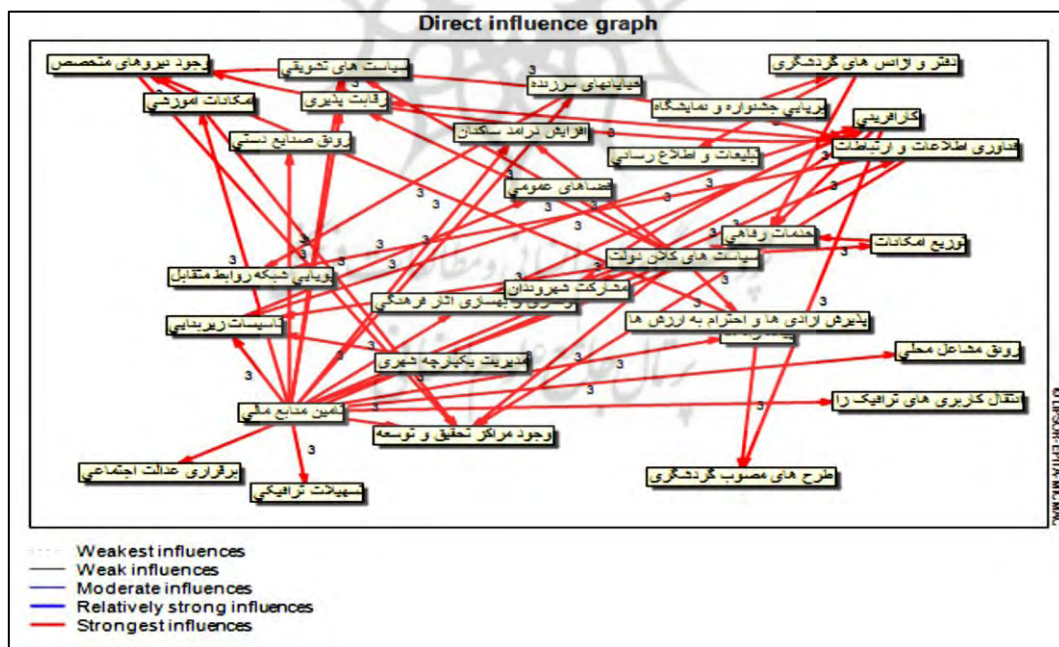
Direct influence graph

وجود نیروهای متخصص
سیاست های تشویقی
دفتر و آژانس های گردشگری
امکانات آموزشی
رقابت پذیری
خیابانهای سرزنده
برپایی جشنواره و نمایشگاه
رونق صنایع دستی
افزایش درآمد ساکنان
کارآفرینی
تبلیغات و اطلاع رسانی
فناوری اطلاعات و ارتباطات
فضاهای عمومی
خدمات رفاهی
توزیع امکانات
برپایی شبکه روابط متقابل
سیاست های کلان دولت
مشارکت شهروندان
بازسازی و بهسازی آثار فرهنگی
تاسیسات زیربنایی
پذیرش آزادی ها و احترام به ارزش ها
مدیریت یکپارچه شهری
رونق مشاغل محلی
تامین منابع مالی
انتقال کاربری های ترافیک زا
وجود مراکز تحقیق و توسعه
برقراری عدالت اجتماعی
طرح های مصوب گردشگری
تسهیلات ترافیکی

3
3
3
3
3
3
3
3
3
3
3
3
3
3
3
3
3
3

© LIPSOR-EPITA-MICMAC

Weakest influences
Weak influences
Moderate influences
Relatively strong influences
Strongest influences